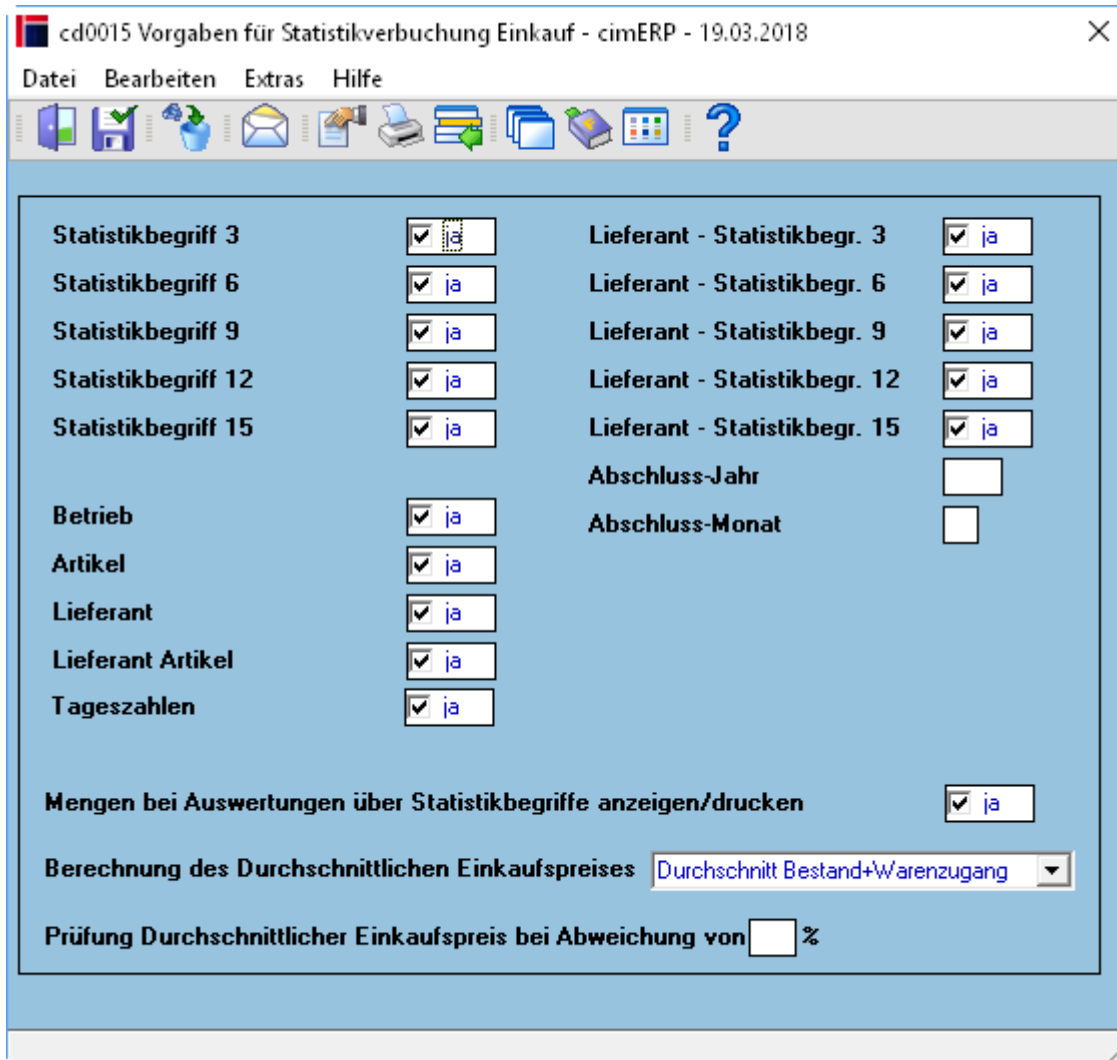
cd0015 Vorgaben für Statistikverbuchung Einkauf - cimERP - 19.03.2018

Datei Bearbeiten Extras Hilfe

Statistikbegriff 3 ja
Statistikbegriff 6 ja
Statistikbegriff 9 ja
Statistikbegriff 12 ja
Statistikbegriff 15 ja

Betrieb ja
Artikel ja
Lieferant ja
Lieferant Artikel ja
Tageszahlen ja

Lieferant - Statistikbegr. 3 ja
Lieferant - Statistikbegr. 6 ja
Lieferant - Statistikbegr. 9 ja
Lieferant - Statistikbegr. 12 ja
Lieferant - Statistikbegr. 15 ja
Abschluss-Jahr
Abschluss-Monat

Mengen bei Auswertungen über Statistikbegriffe anzeigen/drucken ja

Berechnung des Durchschnittlichen Einkaufspreises Durchschnitt Bestand+Warenzugang

Prüfung Durchschnittlicher Einkaufspreis bei Abweichung von %